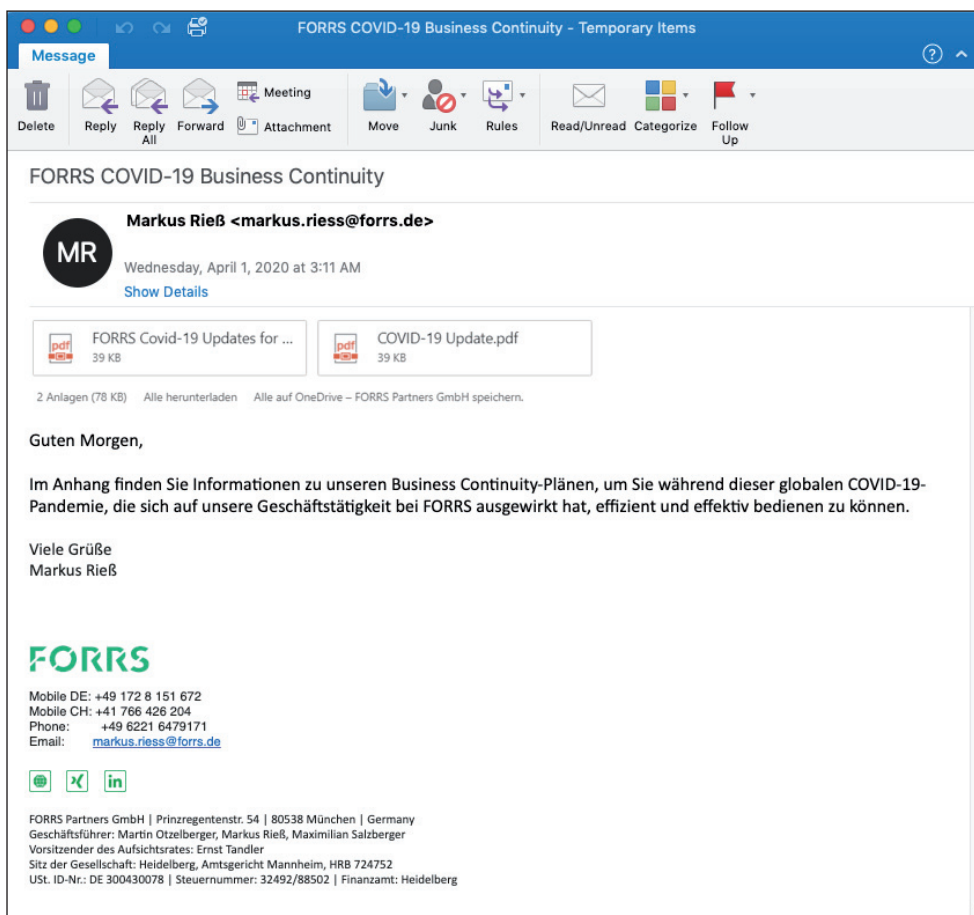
FORRS COVID-19 Business Continuity - Temporary Items

Message

Delete Reply Reply All Forward Meeting Attachment Move Junk Rules Read/Unread Categorize Follow Up

FORRS COVID-19 Business Continuity

MR

Markus Rieß <markus.riess@forrs.de>

Wednesday, April 1, 2020 at 3:11 AM

Show Details

pdf FORRS Covid-19 Updates for ... 39 KB

pdf COVID-19 Update.pdf 39 KB

2 Anlagen (78 KB) Alle herunterladen Alle auf OneDrive – FORRS Partners GmbH speichern.

Guten Morgen,

Im Anhang finden Sie Informationen zu unseren Business Continuity-Plänen, um Sie während dieser globalen COVID-19-Pandemie, die sich auf unsere Geschäftstätigkeit bei FORRS ausgewirkt hat, effizient und effektiv bedienen zu können.

Viele Grüße
Markus Rieß

FORRS

Mobile DE: +49 172 8 151 672
Mobile CH: +41 766 426 204
Phone: +49 6221 6479171
Email: markus.riess@forrs.de

FORRS Partners GmbH | Prinzregentenstr. 54 | 80538 München | Germany
Geschäftsführer: Martin Otzelberger, Markus Rieß, Maximilian Salzberger
Vorsitzender des Aufsichtsrates: Ernst Tandler
Sitz der Gesellschaft: Heidelberg, Amtsgericht Mannheim, HRB 724752
USt. ID-Nr.: DE 300430078 | Steuernummer: 32492/88502 | Finanzamt: Heidelberg